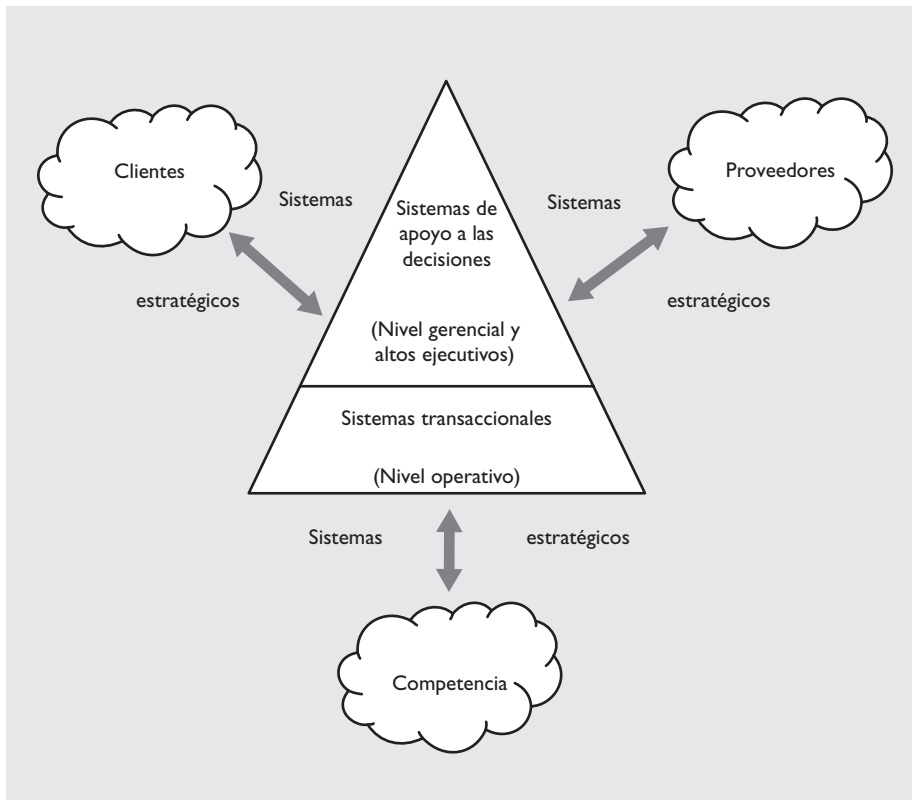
Clientes

Sistemas

estratégicos

Sistemas de apoyo a las decisiones

(Nivel gerencial y altos ejecutivos)

Sistemas

estratégicos

Proveedores

Sistemas transaccionales

(Nivel operativo)

Sistemas

estratégicos

Competencia